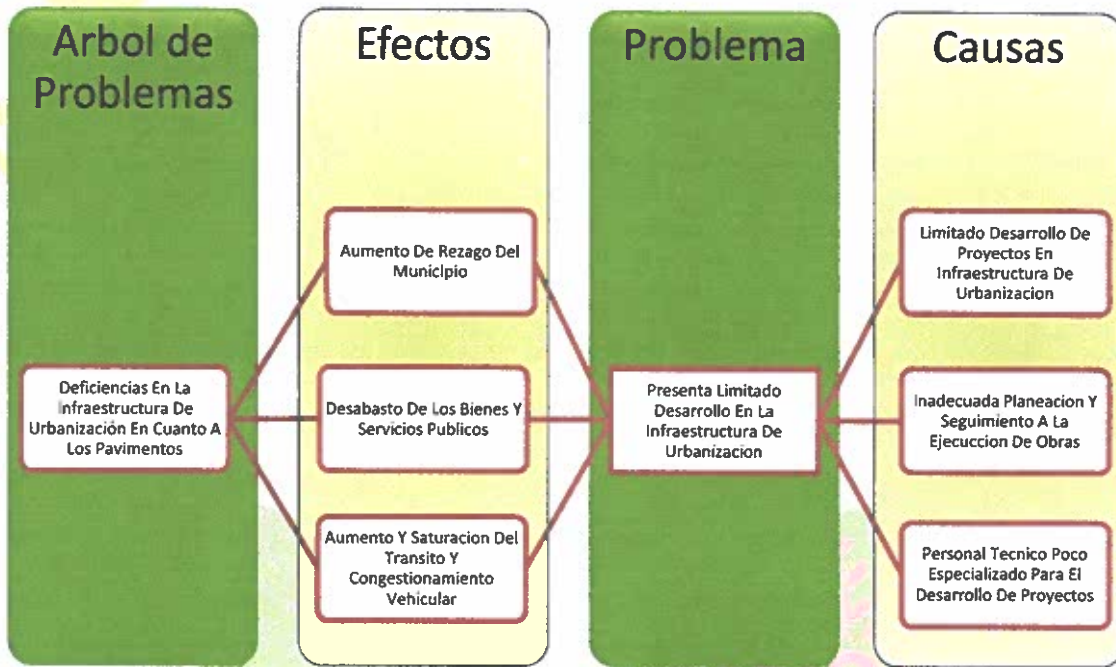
Arbol de Problemas

Efectos

Problema

Causas

Deficiencias En La Infraestructura De Urbanización En Cuanto A Los Pavimentos

Aumento De Rezago Del Municipio

Desabasto De Los Bienes Y Servicios Publicos

Aumento Y Saturacion Del Transito Y Congestionamiento Vehicular

Presenta Limitado Desarrollo En La Infraestructura De Urbanizacion

Limitado Desarrollo De Proyectos En Infraestructura De Urbanizacion

Inadecuada Planeacion Y Seguimiento A La Ejecuccion De Obras

Personal Tecnico Poco Especializado Para El Desarrollo De Proyectos